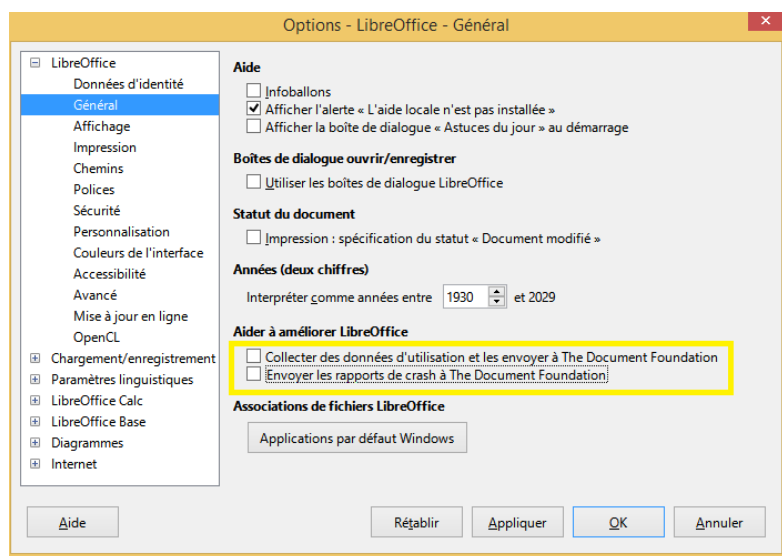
Options - LibreOffice - Général

LibreOffice
Données d'identité
Général
Affichage
Impression
Chemins
Polices
Sécurité
Personnalisation
Couleurs de l'interface
Accessibilité
Avancé
Mise à jour en ligne
OpenCL
Chargement/enregistrement
Paramètres linguistiques
LibreOffice Calc
LibreOffice Base
Diagrammes
Internet

Aide
Infoballons
Afficher l'alerte « L'aide locale n'est pas installée »
Afficher la boîte de dialogue « Astuces du jour » au démarrage

Boîtes de dialogue ouvrir/enregistrer
Utiliser les boîtes de dialogue LibreOffice

Statut du document
Impression : spécification du statut « Document modifié »

Années (deux chiffres)
Interpréter comme années entre 1930 et 2029

Aider à améliorer LibreOffice
Collecter des données d'utilisation et les envoyer à The Document Foundation
Envoyer les rapports de crash à The Document Foundation

Associations de fichiers LibreOffice
Applications par défaut Windows

Aide
Rétablir
Appliquer
OK
Annuler